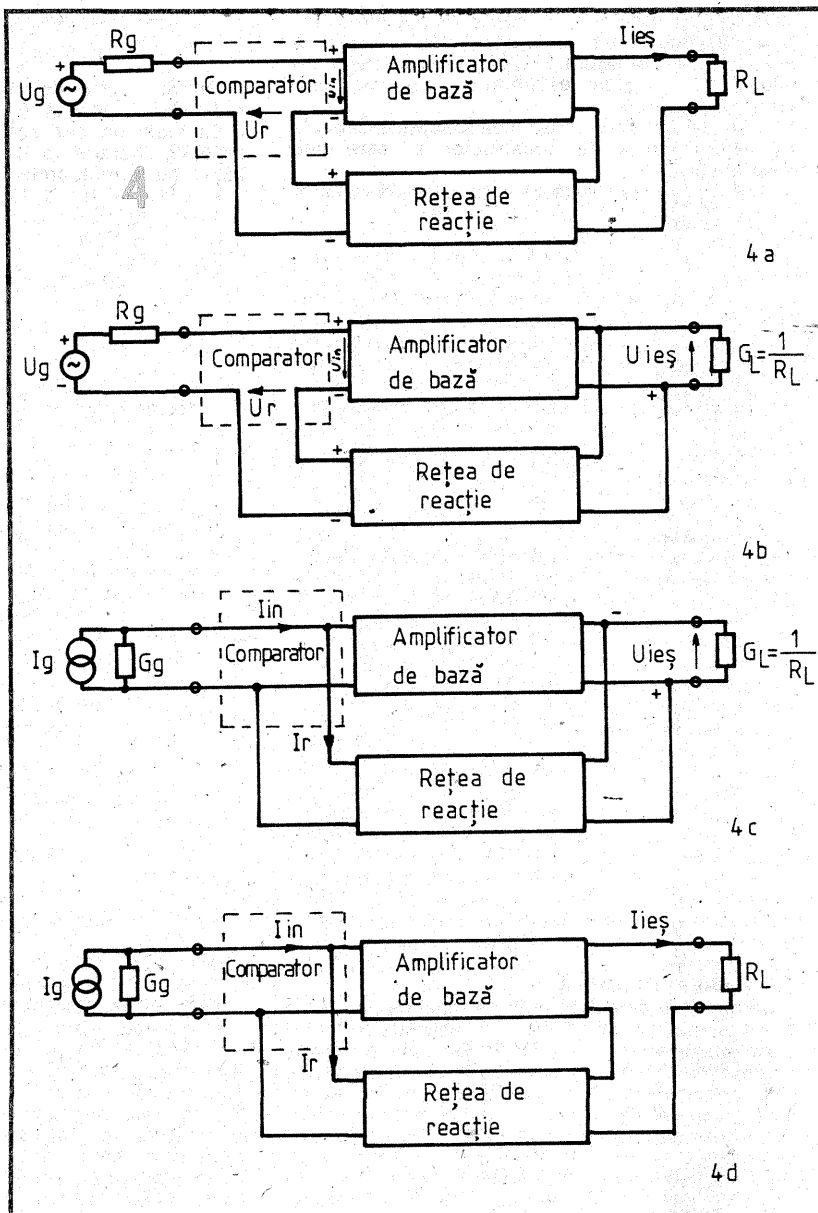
Rg
Iieş
Ug
Comparator
Uin
Amplificator de bază
Ur
RL
Reţea de reacţie
4a

Rg
Ug
Comparator
Uin
Amplificator de bază
Ur
Uieş
$G_L=\frac{1}{R_L}$
Reţea de reacţie
4b

Iin
Ig
Gg
Comparator
Amplificator de bază
Uieş
$G_L=\frac{1}{R_L}$
Ir
Reţea de reacţie
4c

Iin
Iieş
Ig
Gg
Comparator
Amplificator de bază
RL
Ir
Reţea de reacţie
4d